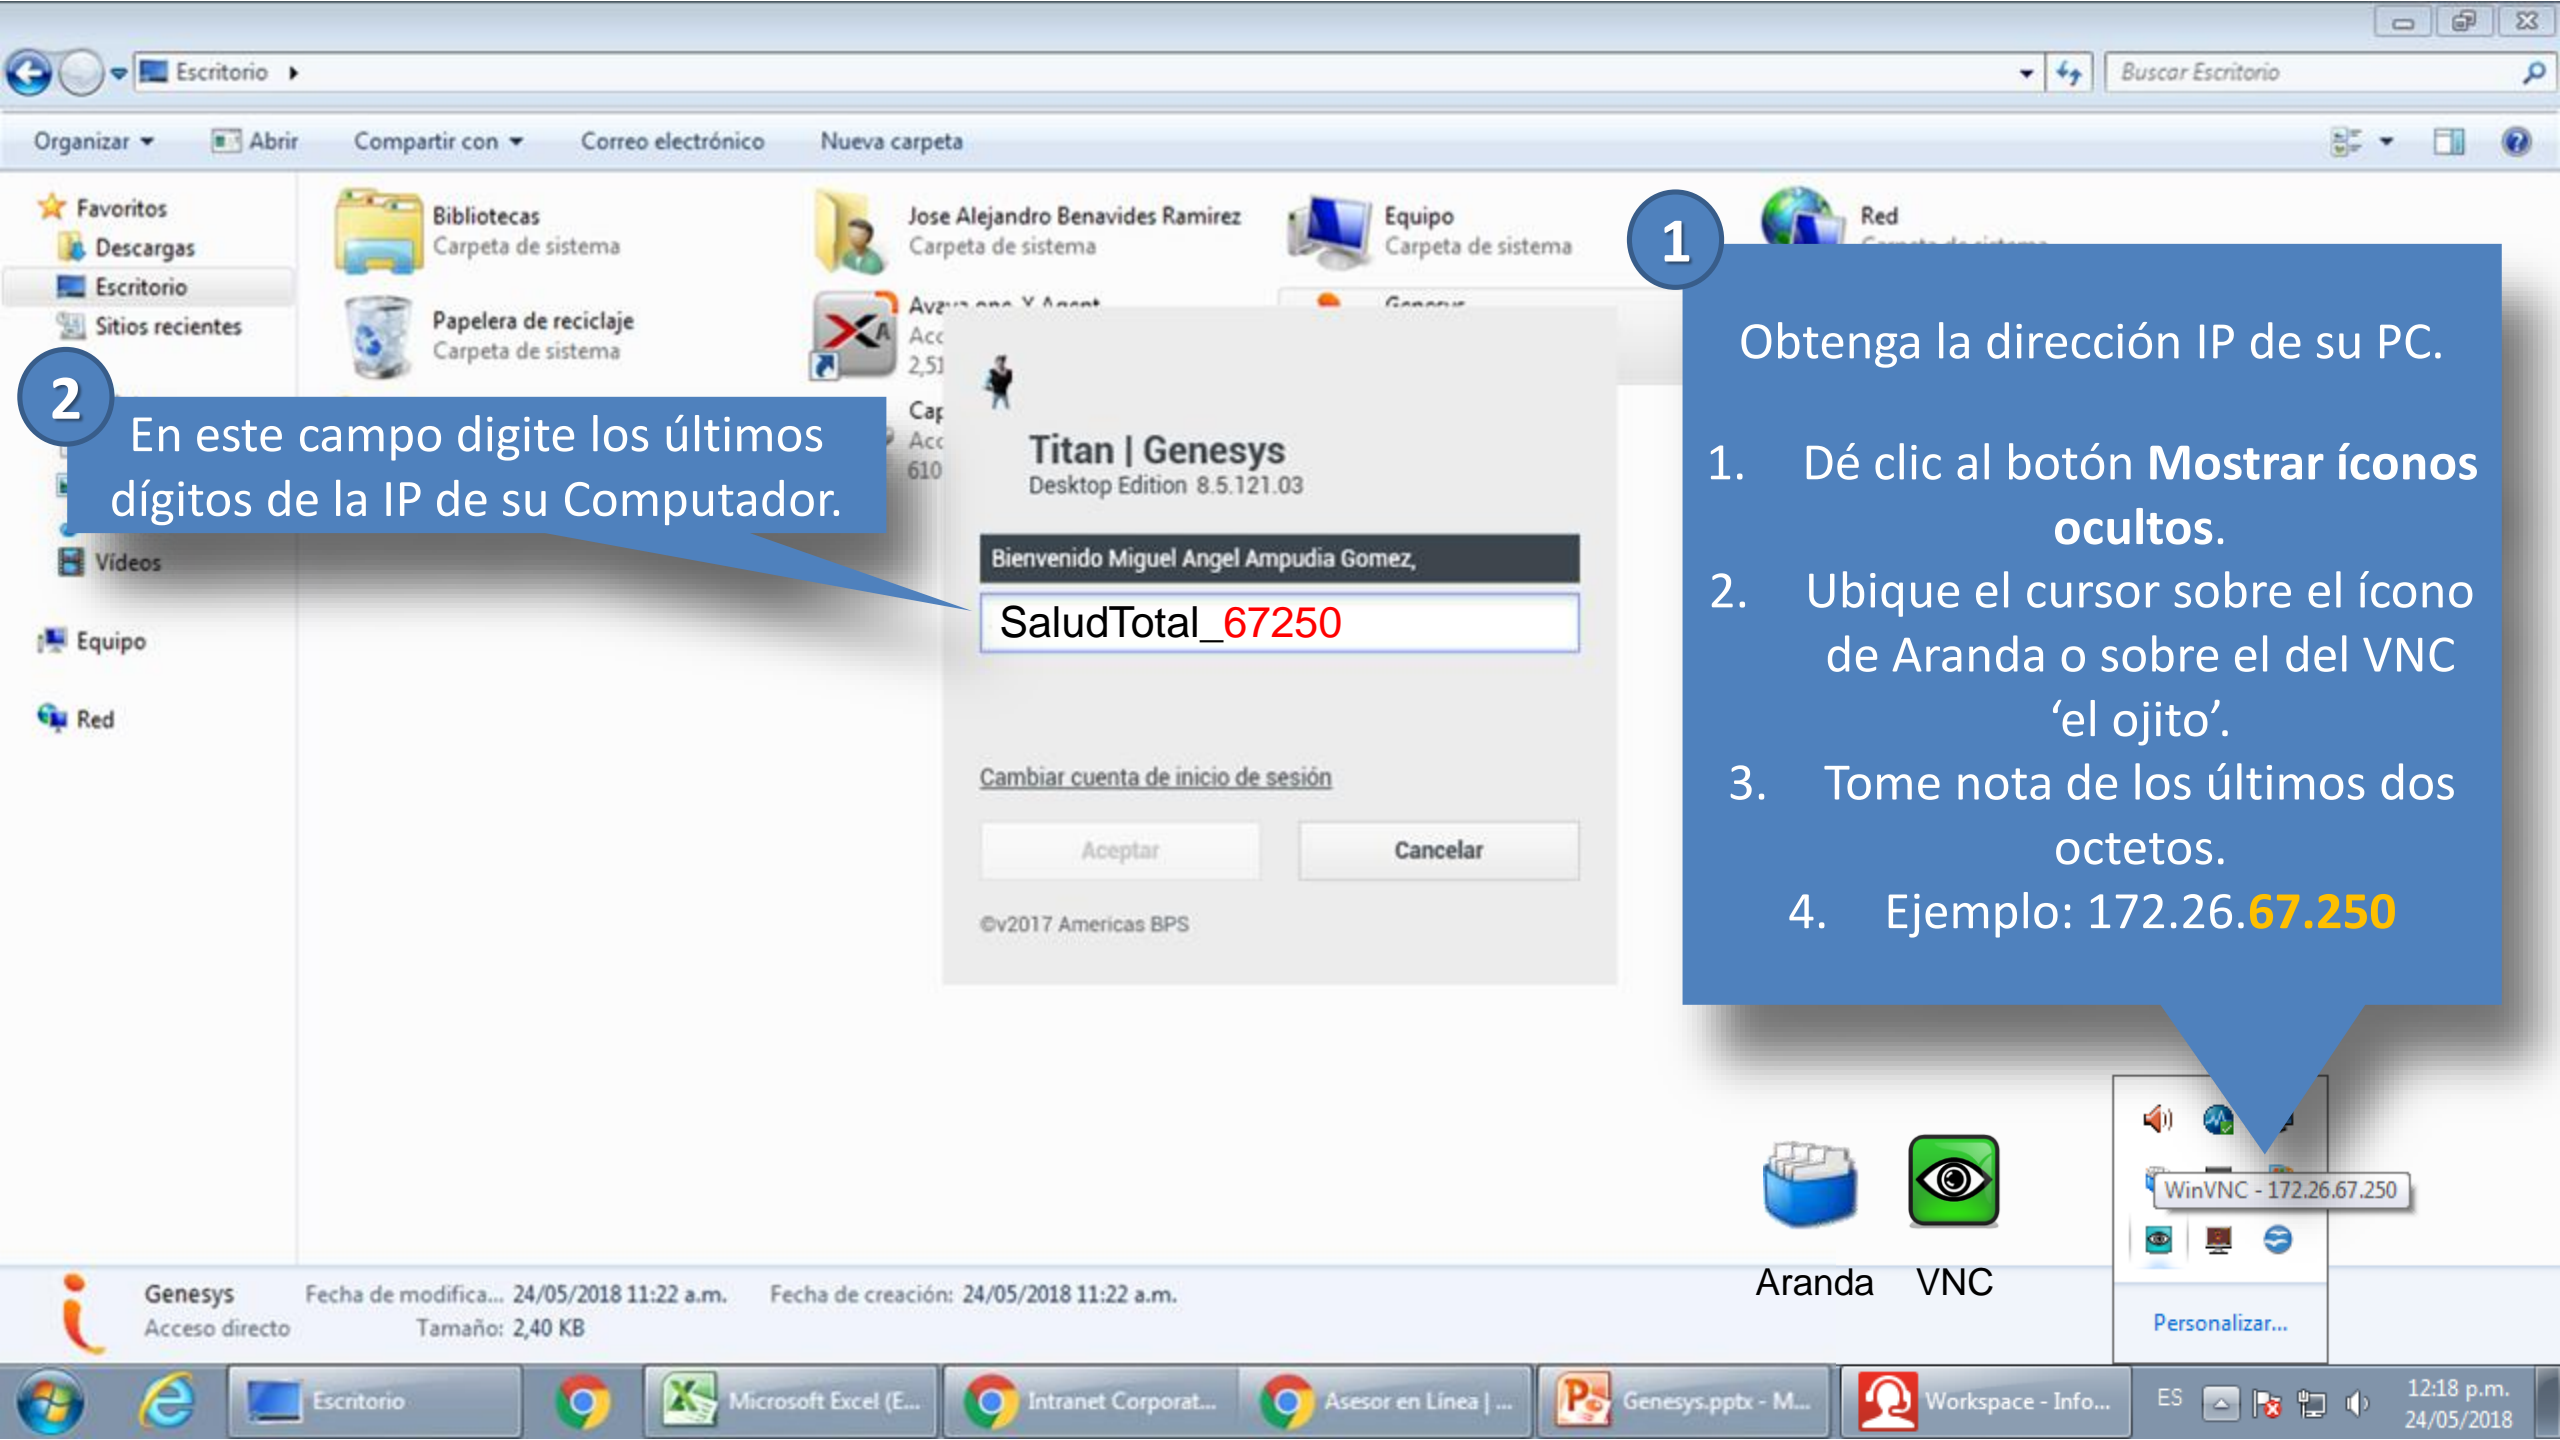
Escritorio ▸

Buscar Escritorio

Organizar ▾ Abrir Compartir con ▾ Correo electrónico Nueva carpeta

Favoritos
Descargas
Escritorio
Sitios recientes

Vídeos

Equipo

Red

Bibliotecas
Carpeta de sistema

Papelera de reciclaje
Carpeta de sistema

Jose Alejandro Benavides Ramirez
Carpeta de sistema

Avaya one X Agent
Acc
2,51

Cap
Acc
610

Equipo
Carpeta de sistema

Red

1

Obtenga la dirección IP de su PC.

1. Dé clic al botón **Mostrar íconos ocultos**.
2. Ubique el cursor sobre el ícono de Aranda o sobre el del VNC 'el ojito'.
3. Tome nota de los últimos dos octetos.
4. Ejemplo: 172.26.67.250

2

En este campo digite los últimos dígitos de la IP de su Computador.

Titan | Genesys
Desktop Edition 8.5.121.03

Bienvenido Miguel Angel Ampudia Gomez,

SaludTotal_67250

Cambiar cuenta de inicio de sesión

Aceptar Cancelar

©v2017 Americas BPS

WinVNC - 172.26.67.250

Aranda VNC

Personalizar...

Genesys
Acceso directo
Fecha de modifica... 24/05/2018 11:22 a.m. Fecha de creación: 24/05/2018 11:22 a.m.
Tamaño: 2,40 KB

Escritorio Microsoft Excel (E... Intranet Corporat... Asesor en Línea | ... Genesys.pptx - M... Workspace - Info... ES 12:18 p.m. 24/05/2018